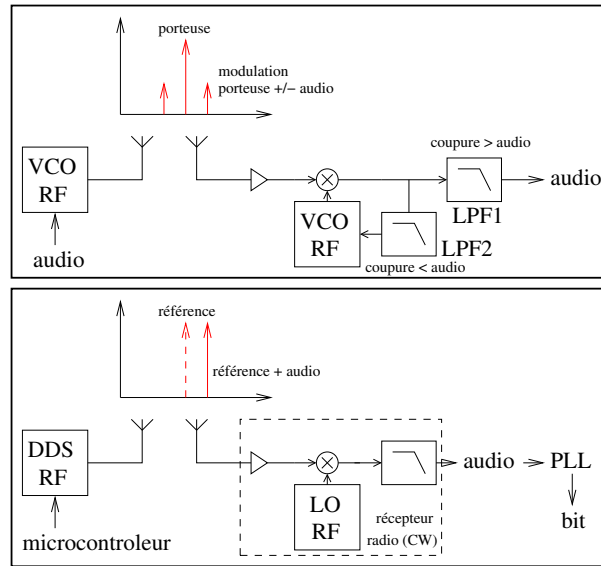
porteuse

modulation
porteuse +/− audio

VCO
RF

audio

coupure > audio

audio

LPF1

VCO
RF

LPF2

coupure < audio

référence

référence + audio

DDS
RF

microcontroleur

audio

PLL

bit

LO
RF

récepteur
radio (CW)